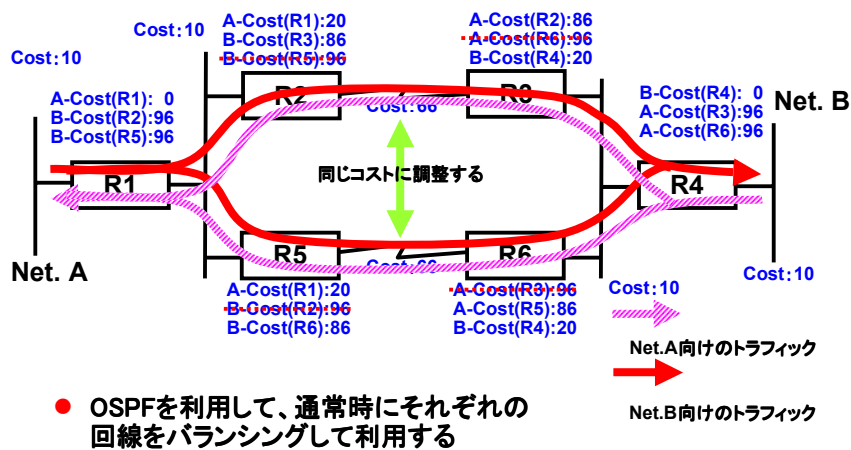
Cost:10

Cost:10

A-Cost(R1):20
B-Cost(R3):86
B-Cost(R5):96

A-Cost(R2):86
A-Cost(R6):96
B-Cost(R4):20

A-Cost(R1): 0
B-Cost(R2):96
B-Cost(R5):96

R2

R3

Cost:66

B-Cost(R4): 0
A-Cost(R3):96
A-Cost(R6):96

Net. B

R1

同じコストに調整する

R4

R5

R6

Cost:66

Net. A

Cost:10

A-Cost(R1):20
B-Cost(R2):96
B-Cost(R6):86

A-Cost(R3):96
A-Cost(R5):86
B-Cost(R4):20

Cost:10

Net.A向けのトラフィック

Net.B向けのトラフィック

● OSPFを利用して、通常時にそれぞれの回線をバランシングして利用する